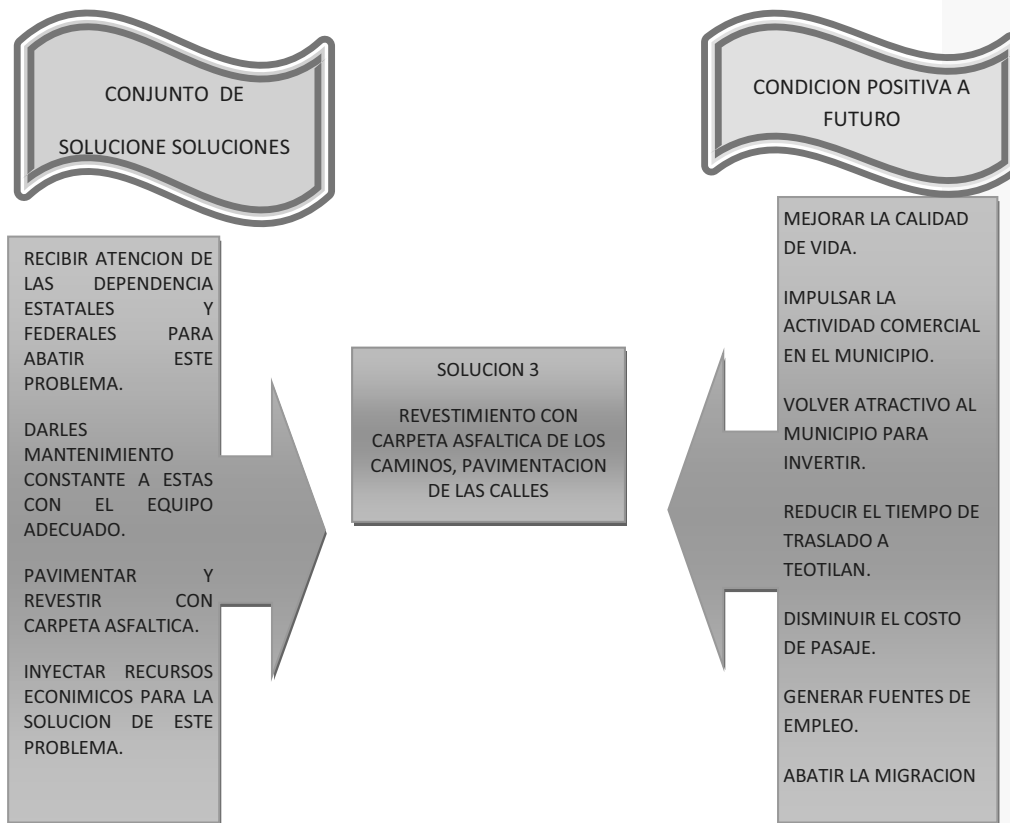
CONJUNTO DE

SOLUCIONE SOLUCIONES

CONDICION POSITIVA A FUTURO

RECIBIR ATENCION DE LAS DEPENDENCIA ESTATALES Y FEDERALES PARA ABATIR ESTE PROBLEMA.

DARLES MANTENIMIENTO CONSTANTE A ESTAS CON EL EQUIPO ADECUADO.

PAVIMENTAR Y REVESTIR CON CARPETA ASFALTICA.

INYECTAR RECURSOS ECONIMICOS PARA LA SOLUCION DE ESTE PROBLEMA.

SOLUCION 3

REVESTIMIENTO CON CARPETA ASFALTICA DE LOS CAMINOS, PAVIMENTACION DE LAS CALLES

MEJORAR LA CALIDAD DE VIDA.

IMPULSAR LA ACTIVIDAD COMERCIAL EN EL MUNICIPIO.

VOLVER ATRACTIVO AL MUNICIPIO PARA INVERTIR.

REDUCIR EL TIEMPO DE TRASLADO A TEOTILAN.

DISMINUIR EL COSTO DE PASAJE.

GENERAR FUENTES DE EMPLEO.

ABATIR LA MIGRACION